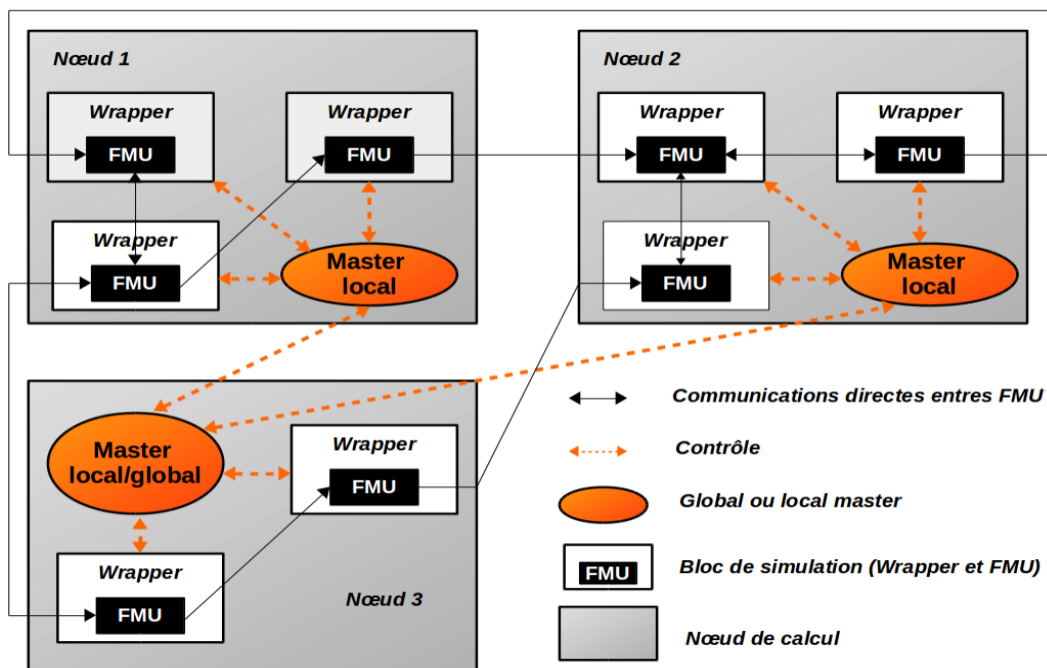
Nœud 1

Wrapper
FMU

Wrapper
FMU

Wrapper
FMU

Master local

Nœud 2

Wrapper
FMU

Wrapper
FMU

Wrapper
FMU

Master local

Master local/global

Wrapper
FMU

Wrapper
FMU

Nœud 3

Communications directes entres FMU

Contrôle

Global ou local master

FMU
Bloc de simulation (Wrapper et FMU)

Nœud de calcul